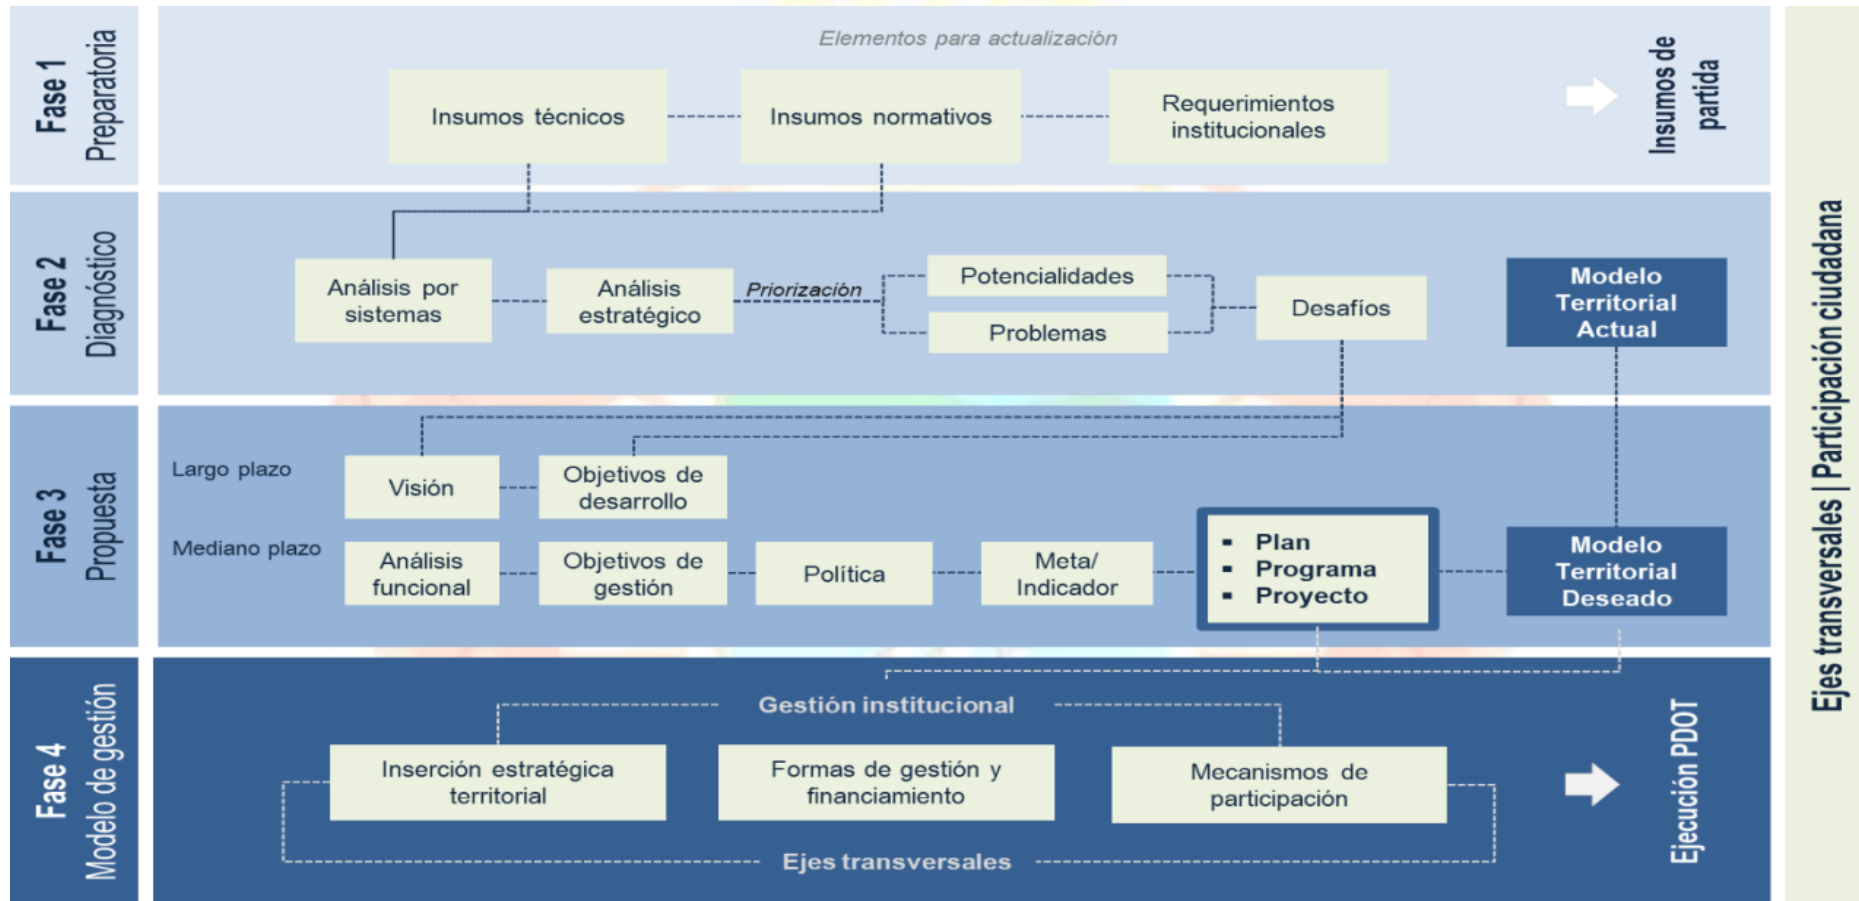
Fase 1
Preparatoria

Elementos para actualización

Insumos técnicos

Insumos normativos

Requerimientos institucionales

Insumos de partida

Fase 2
Diagnóstico

Análisis por sistemas

Análisis estratégico

Priorización

Potencialidades

Problemas

Desafíos

Modelo Territorial Actual

Fase 3
Propuesta

Largo plazo

Visión

Objetivos de desarrollo

Mediano plazo

Análisis funcional

Objetivos de gestión

Política

Meta/ Indicador

- Plan
- Programa
- Proyecto

Modelo Territorial Deseado

Fase 4
Modelo de gestión

Gestión institucional

Inserción estratégica territorial

Formas de gestión y financiamiento

Mecanismos de participación

Ejes transversales

Ejecución PDOT

Ejes transversales | Participación ciudadana